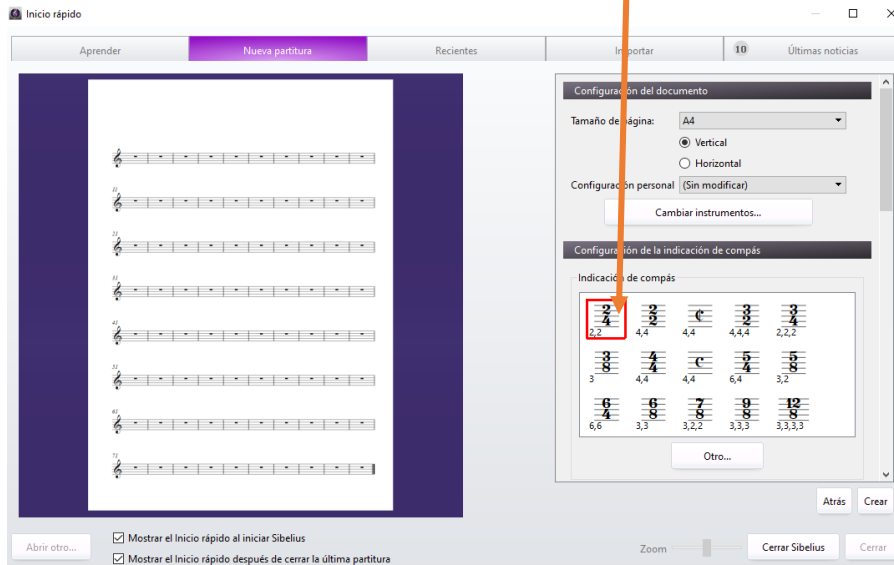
Inicio rápido

Aprender | Nueva partitura | Recientes | Importar | 10 Últimas noticias

11
21
31
41
51
61
71

Configuración del documento

Tamaño de página: A4

Vertical

Horizontal

Configuración personal (Sin modificar)

Cambiar instrumentos...

Configuración de la indicación de compás

Indicación de compás

$\frac{2}{4}$ 2,2
$\frac{2}{2}$ 4,4
$\mathbf{C}$ 4,4
$\frac{3}{2}$ 4,4,4
$\frac{3}{4}$ 2,2,2
$\frac{3}{8}$ 3
$\frac{4}{4}$ 4,4
$\mathbf{C}$ 4,4
$\frac{5}{4}$ 6,4
$\frac{5}{8}$ 3,2
$\frac{6}{4}$ 6,6
$\frac{6}{8}$ 3,3
$\frac{7}{8}$ 3,2,2
$\frac{9}{8}$ 3,3,3
$\frac{12}{8}$ 3,3,3,3

Otro...

Atrás
Crear

Abrir otro...

Mostrar el Inicio rápido al iniciar Sibelius

Mostrar el Inicio rápido después de cerrar la última partitura

Zoom

Cerrar Sibelius
Cerrar